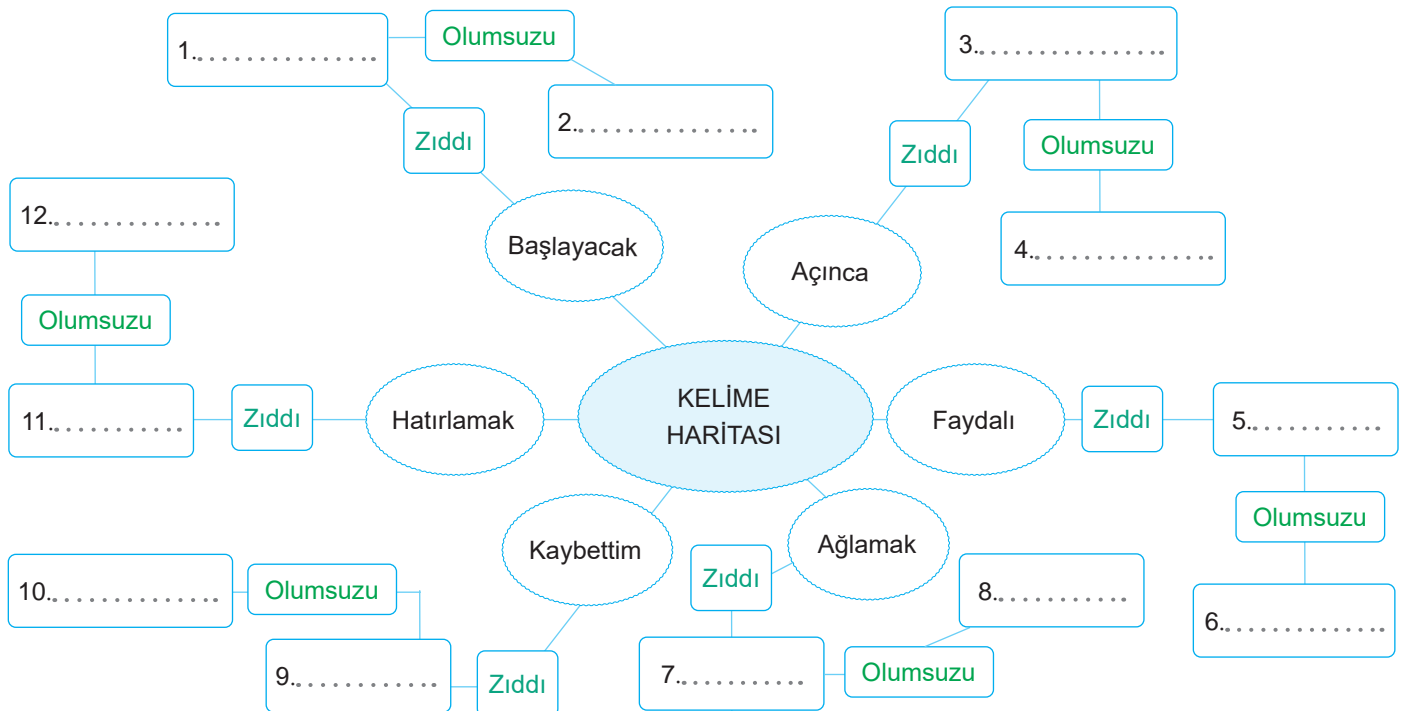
1. . . . . . . . . . . . . . .

Olumsuzu

2. . . . . . . . . . . . . . .

Zıddı

Başlayacak

3. . . . . . . . . . . . . . .

Zıddı

Olumsuzu

4. . . . . . . . . . . . . . .

Açınca

12. . . . . . . . . . . . . .

Olumsuzu

11. . . . . . . . . . . .

Zıddı

Hatırlamak

KELİME HARİTASI

Faydalı

Zıddı

5. . . . . . . . . . . .

Olumsuzu

6. . . . . . . . . . . . . .

Kaybettim

Ağlamak

10. . . . . . . . . . . . . .

Olumsuzu

Zıddı

8. . . . . . . . . . .

9. . . . . . . . . . . .

Zıddı

7. . . . . . . . . . . .

Olumsuzu